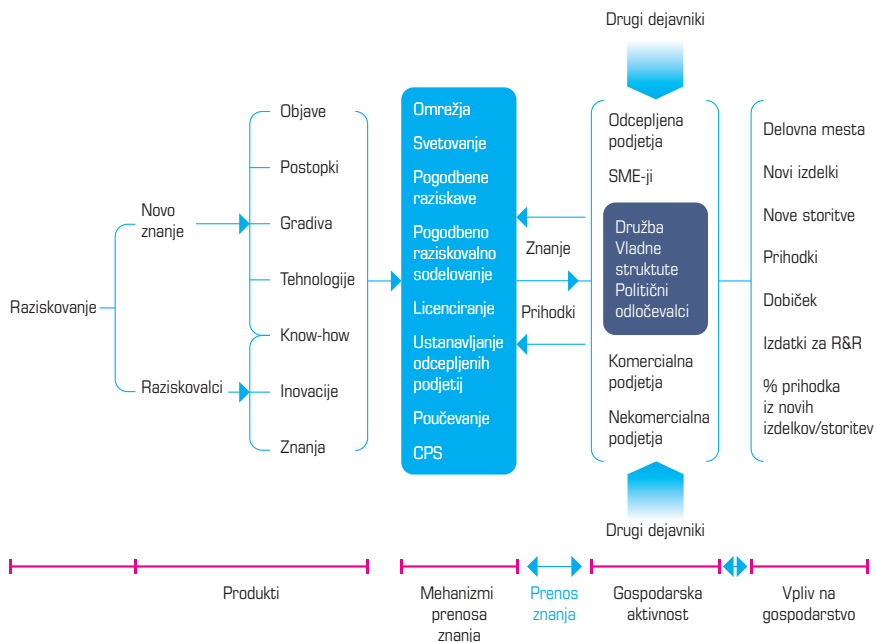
Drugi dejavniki

Raziskovanje

Novo znanje

Raziskovalci

Objave

Postopki

Gradiva

Tehnologije

Know-how

Inovacije

Znanja

Omrežja

Svetovanje

Pogodbene raziskave

Pogodbeno raziskovalno sodelovanje

Licenciranje

Ustanavljanje odcepljenih podjetij

Poučevanje

CPS

Znanje

Prihodki

Odcepljena podjetja

SME-ji

Družba
Vladne struktute
Politični odločevalci

Komercialna podjetja

Nekomercialna podjetja

Delovna mesta

Novi izdelki

Nove storitve

Prihodki

Dobiček

Izdatki za R&R

% prihodka iz novih izdelkov/storitev

Drugi dejavniki

Produkti

Mehanizmi prenosa znanja

Prenos znanja

Gospodarska aktivnost

Vpliv na gospodarstvo